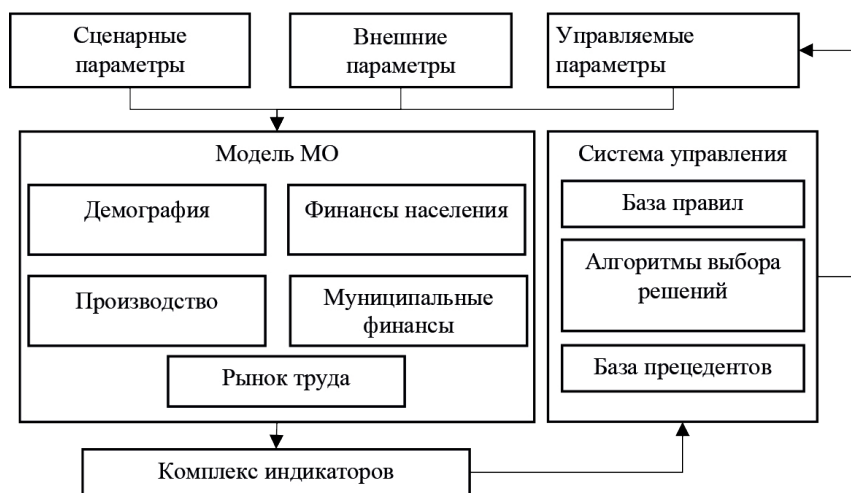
Сценарные параметры

Внешние параметры

Управляемые параметры

Модель МО

Демография

Финансы населения

Производство

Муниципальные финансы

Рынок труда

Система управления

База правил

Алгоритмы выбора решений

База прецедентов

Комплекс индикаторов